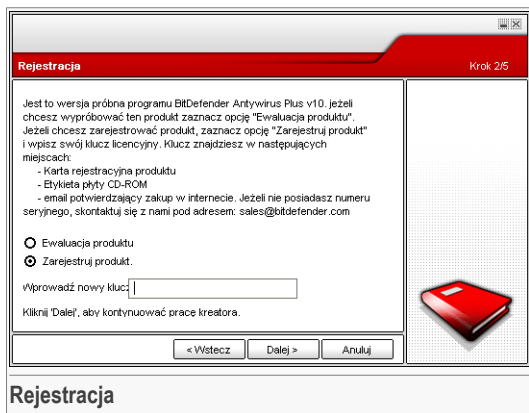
Rejestracja

Krok 2/5

Jest to wersja próbna programu BitDefender Antywirus Plus v10. jeżeli chcesz wypróbować ten produkt zaznacz opcję "Ewaluacja produktu". Jeżeli chcesz zarejestrować produkt, zaznacz opcję "Zarejestruj produkt" i wpisz swój klucz licencyjny. Klucz znajdziesz w następujących miejscach:
- Karta rejestracyjna produktu
- Etykieta płyty CD-ROM
- email potwierdzający zakup w internecie. Jeżeli nie posiadasz numeru seryjnego, skontaktuj się z nami pod adresem: sales@bitdefender.com

Ewaluacja produktu

Zarejestruj produkt.

Wprowadź nowy klucz:

Kliknij 'Dalej', aby kontynuować pracę kreatora.

< Wstecz

Dalej >

Anuluj

Rejestracja